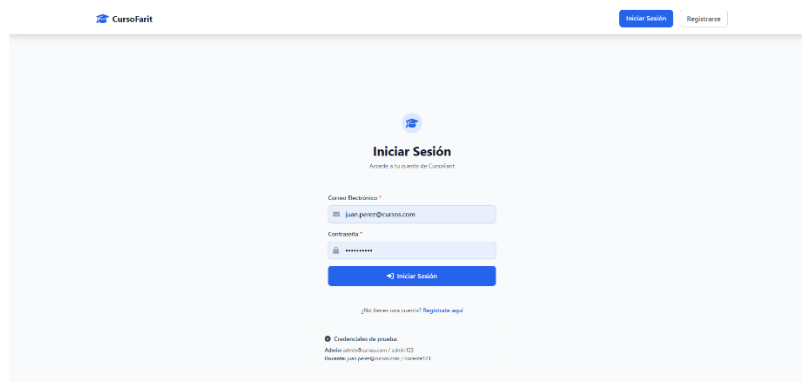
CursoFarit

Iniciar Sesión

Registrarse

Iniciar Sesión

Accede a tu cuenta de CursoFarit

Correo Electrónico *

juan.perez@cursos.com

Contraseña *

••••••••••

Iniciar Sesión

¿No tienes una cuenta? Regístrate aquí

Credenciales de prueba:

Admin: admin@cursos.com / admin123

Docente: juan.perez@cursos.com / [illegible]